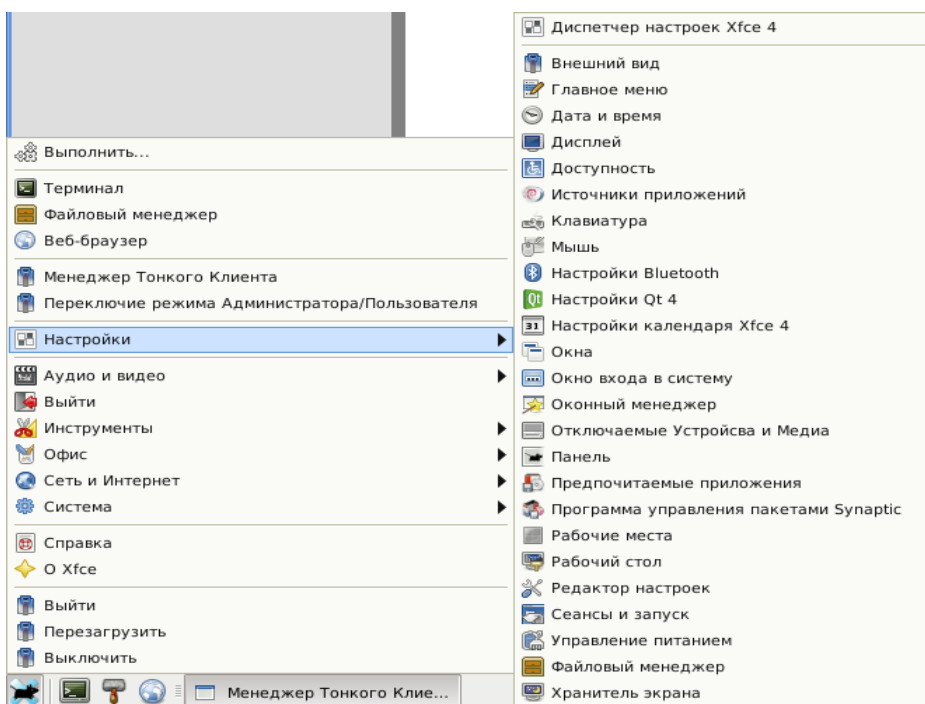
Выполнить...

Терминал
Файловый менеджер
Веб-браузер

Менеджер Тонкого Клиента
Переключние режима Администратора/Пользователя

Настройки

Аудио и видео
Выйти
Инструменты
Офис
Сеть и Интернет
Система

Справка
О Xfce

Выйти
Перезагрузить
Выключить

Менеджер Тонкого Клие...

Диспетчер настроек Xfce 4

Внешний вид
Главное меню
Дата и время
Дисплей
Доступность
Источники приложений
Клавиатура
Мышь
Настройки Bluetooth
Настройки Qt 4
Настройки календаря Xfce 4
Окна
Окно входа в систему
Оконный менеджер
Отключаемые Устройсва и Медиа
Панель
Предпочитаемые приложения
Программа управления пакетами Synaptic
Рабочие места
Рабочий стол
Редактор настроек
Сеансы и запуск
Управление питанием
Файловый менеджер
Хранитель экрана